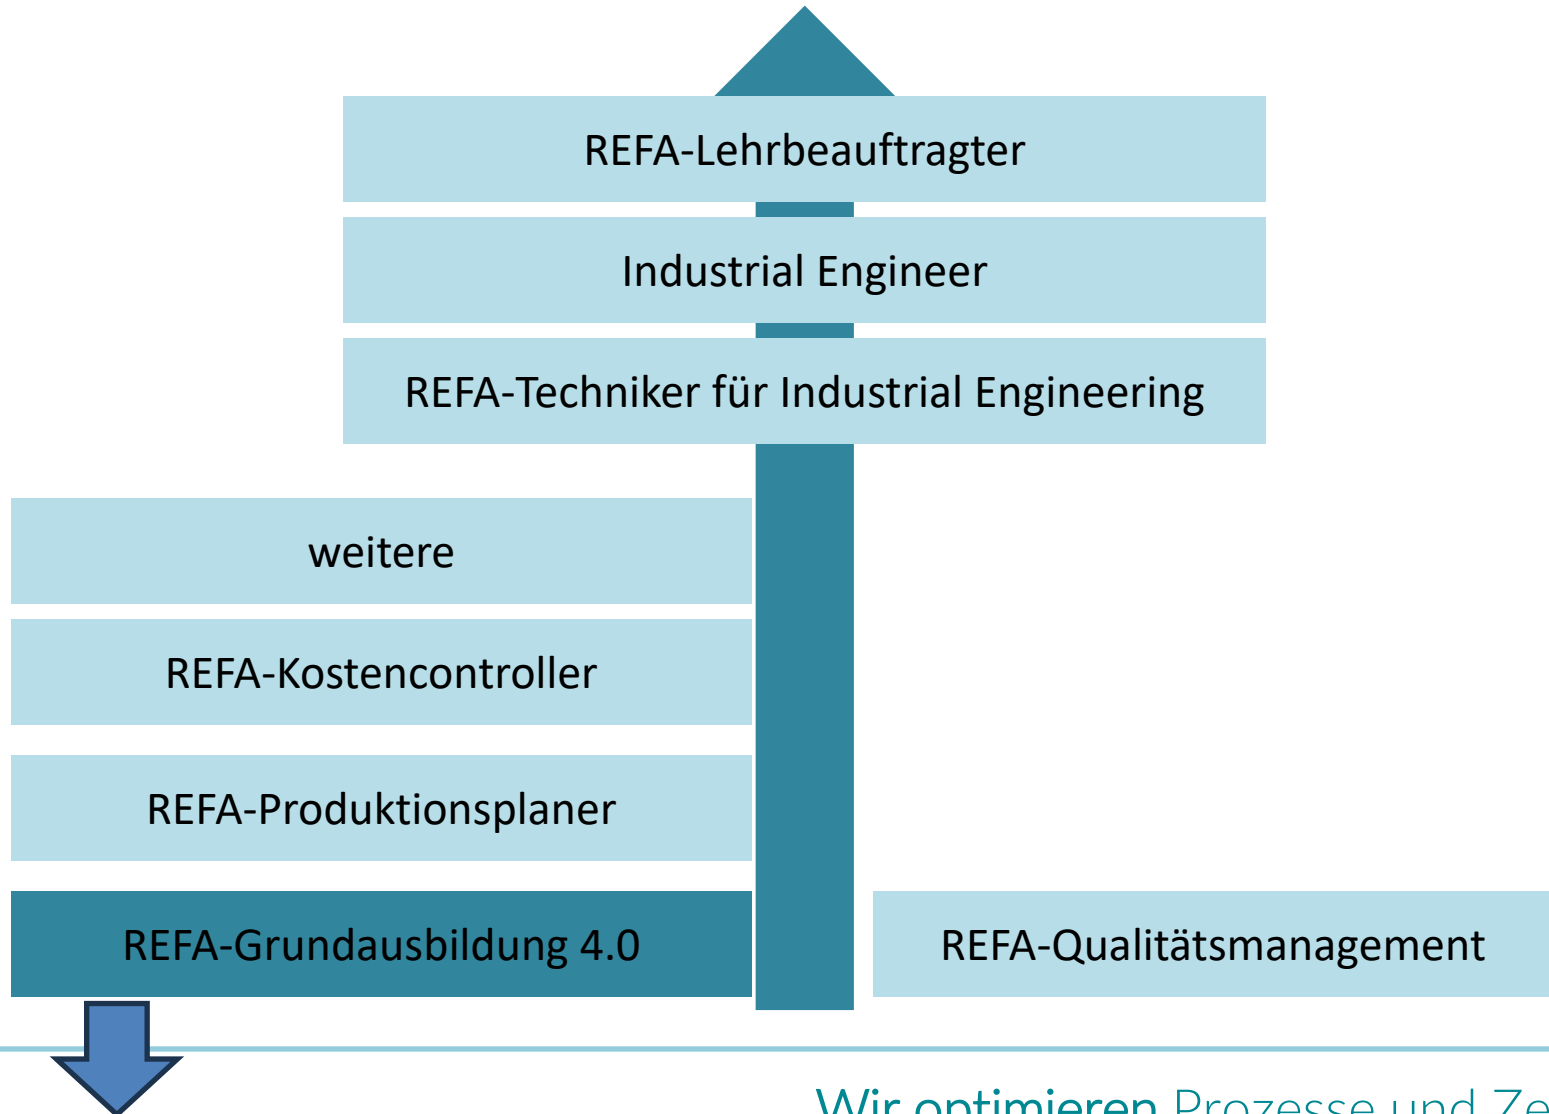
REFA-Lehrbeauftragter

Industrial Engineer

REFA-Techniker für Industrial Engineering

weitere

REFA-Kostencontroller

REFA-Produktionsplaner

REFA-Grundausbildung 4.0

REFA-Qualitätsmanagement

Wir optimieren Prozesse und Ze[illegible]